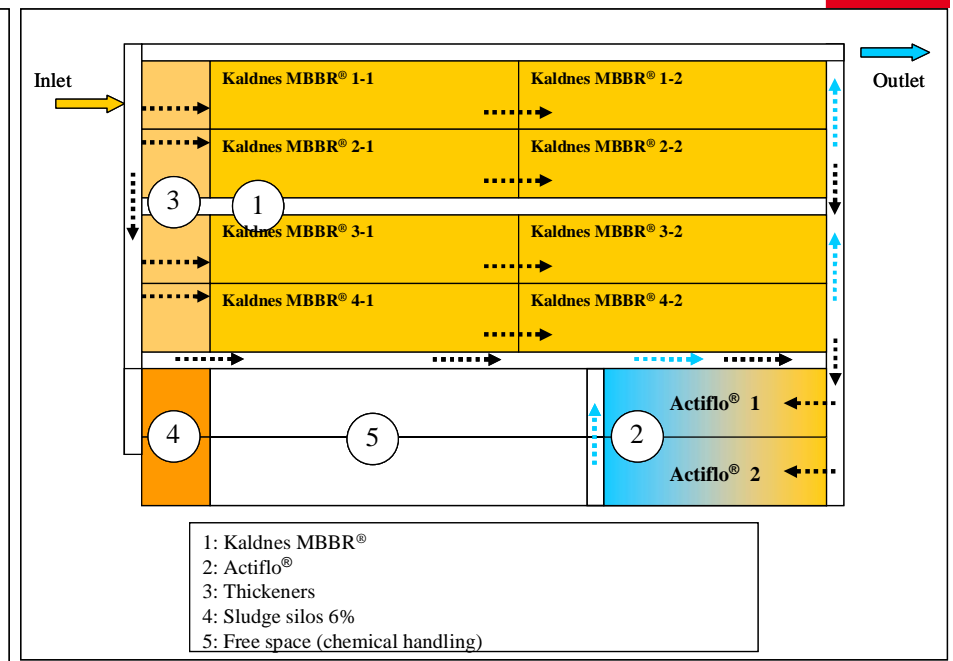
Inlet

Outlet

Kaldnes MBBR® 1-1

Kaldnes MBBR® 1-2

Kaldnes MBBR® 2-1

Kaldnes MBBR® 2-2

3

1

Kaldnes MBBR® 3-1

Kaldnes MBBR® 3-2

Kaldnes MBBR® 4-1

Kaldnes MBBR® 4-2

Actiflo® 1

4

5

2

Actiflo® 2

1: Kaldnes MBBR®
2: Actiflo®
3: Thickeners
4: Sludge silos 6%
5: Free space (chemical handling)